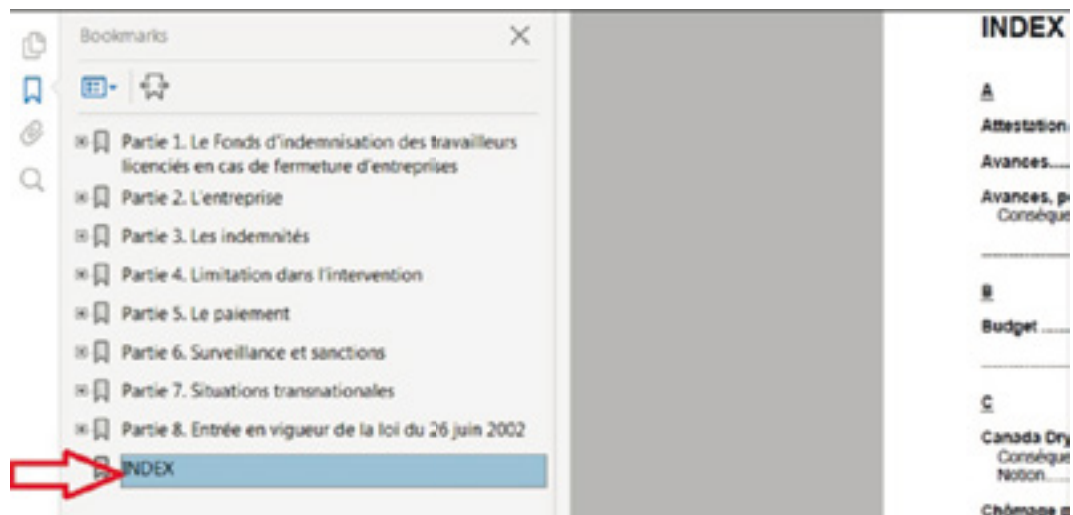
Bookmarks

Partie 1. Le Fonds d'indemnisation des travailleurs licenciés en cas de fermeture d'entreprises

Partie 2. L'entreprise

Partie 3. Les indemnités

Partie 4. Limitation dans l'intervention

Partie 5. Le paiement

Partie 6. Surveillance et sanctions

Partie 7. Situations transnationales

Partie 8. Entrée en vigueur de la loi du 26 juin 2002

INDEX

INDEX

A

Attestation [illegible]

Avances.....

Avances, p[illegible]
Conséque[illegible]

B

Budget .....

C

Canada Dry
Conséque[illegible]
Notion.....

Chômage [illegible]